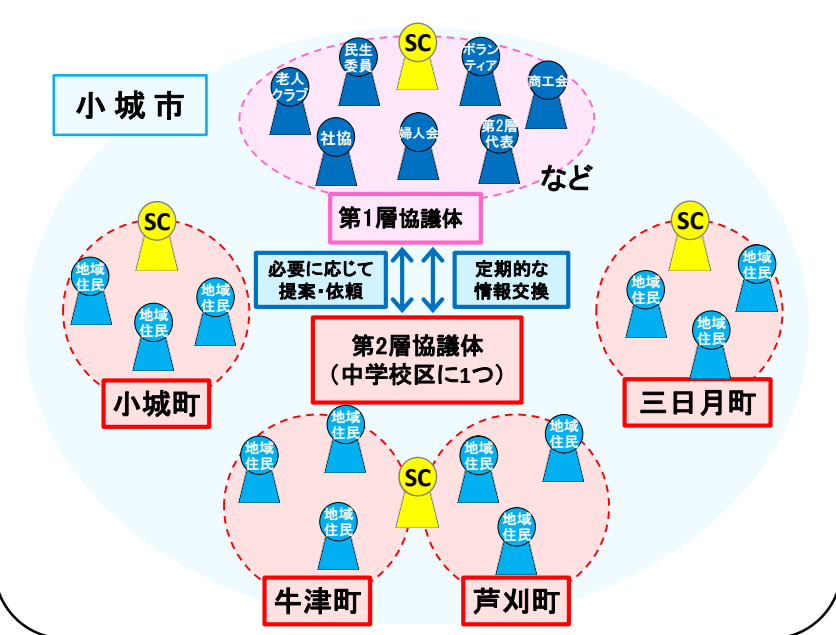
小城市

SC

民生委員

ボランティア

老人クラブ

商工会

社協

婦人会

第2層代表

など

第1層協議体

必要に応じて提案・依頼

定期的な情報交換

第2層協議体（中学校区に1つ）

SC

地域住民

地域住民

地域住民

小城町

SC

地域住民

地域住民

地域住民

三日月町

地域住民

地域住民

SC

地域住民

地域住民

地域住民

地域住民

牛津町

芦刈町